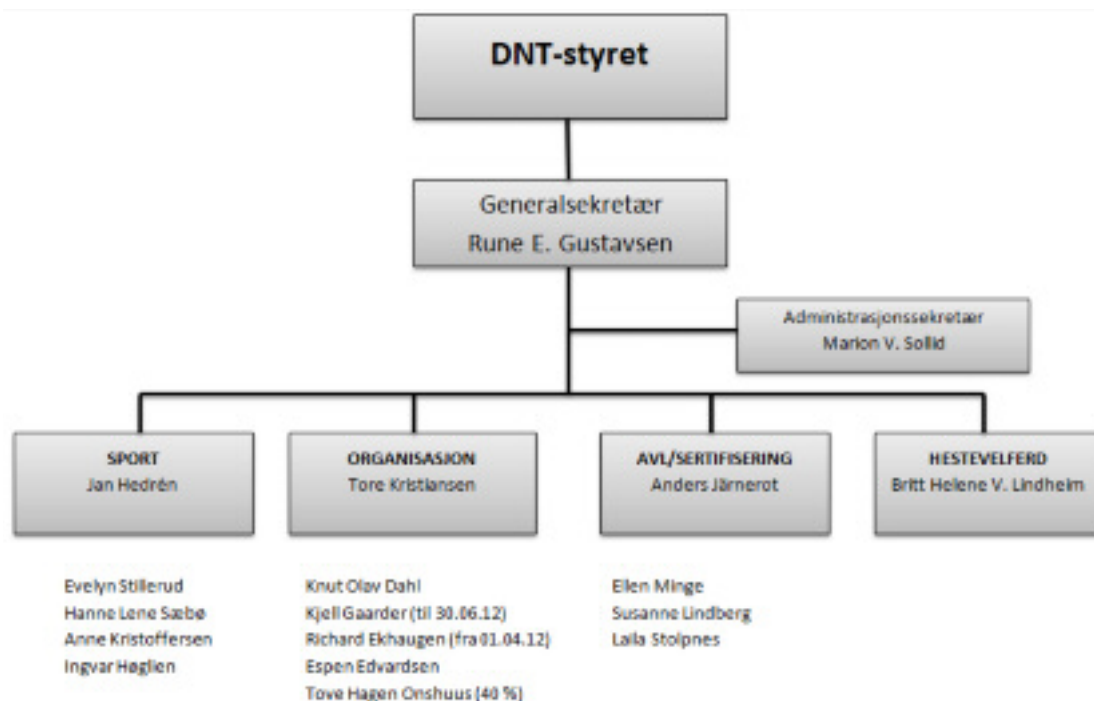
DNT-styret

Generalsekretær
Rune E. Gustavsen

Administrasjonssekretær
Marion V. Sollid

SPORT
Jan Hedrén

ORGANISASJON
Tore Kristiansen

AVL/SERTIFISERING
Anders Järnerot

HESTEVELFERD
Britt Helene V. Lindheim

Evelyn Stillerud
Hanne Lene Sæbø
Anne Kristoffersen
Ingvar Høglien

Knut Olav Dahl
Kjell Gaarder (til 30.06.12)
Richard Ekhaugen (fra 01.04.12)
Espen Edvardsen
Tove Hagen Onshuus (40 %)

Ellen Minge
Susanne Lindberg
Laila Stolpnes